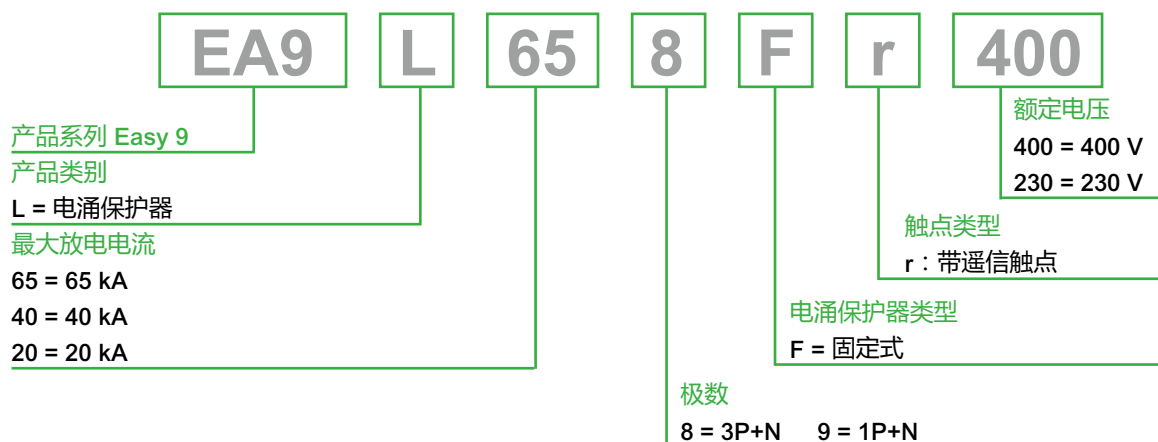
EA9 L 65 8 F r 400

产品系列 Easy 9

产品类别
L = 电涌保护器

最大放电电流
65 = 65 kA
40 = 40 kA
20 = 20 kA

额定电压
400 = 400 V
230 = 230 V

触点类型
r：带遥信触点

电涌保护器类型
F = 固定式

极数
8 = 3P+N 9 = 1P+N